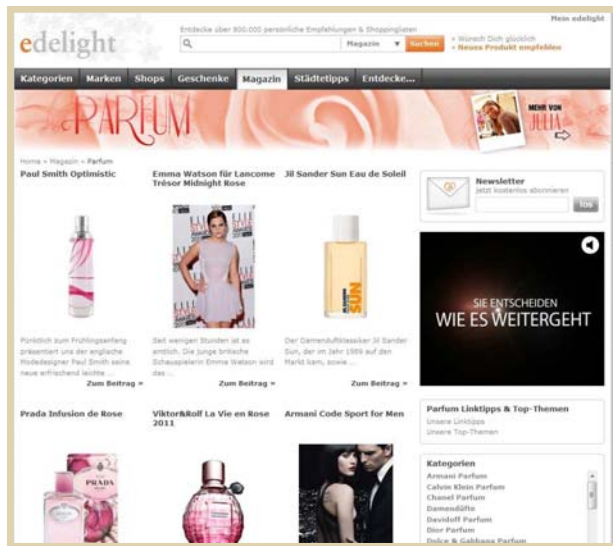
Mein edelight

edelight

Entdecke über 800.000 persönliche Empfehlungen & Shoppinglisten

Magazin ▼ Suchen

» Wünsch Dich glücklich
» Neues Produkt empfehlen

Kategorien Marken Shops Geschenke Magazin Städtetipps Entdecke...

PARFUM

MEHR VON JULIA

Home » Magazin » Parfum

Paul Smith Optimistic

Pünktlich zum Frühlingsanfang präsentiert uns der englische Modedesigner Paul Smith seine neue erfrischend leichte ...

Zum Beitrag »

Emma Watson für Lancome Trésor Midnight Rose

Seit wenigen Stunden ist es amtlich. Die junge britische Schauspielerin Emma Watson wird das ...

Zum Beitrag »

Jil Sander Sun Eau de Soleil

Der Damenduftklassiker Jil Sander Sun, der im Jahr 1989 auf den Markt kam, sowie ...

Zum Beitrag »

Newsletter
Jetzt kostenlos abonnieren

los

SIE ENTSCHEIDEN
WIE ES WEITERGEHT

Prada Infusion de Rose

Viktor&Rolf La Vie en Rose 2011

Armani Code Sport for Men

Parfum Linktipps & Top-Themen
Unsere Linktipps
Unsere Top-Themen

Kategorien
Armani Parfum
Calvin Klein Parfum
Chanel Parfum
Damendüfte
Davidoff Parfum
Dior Parfum
Dolce & Gabbana Parfum